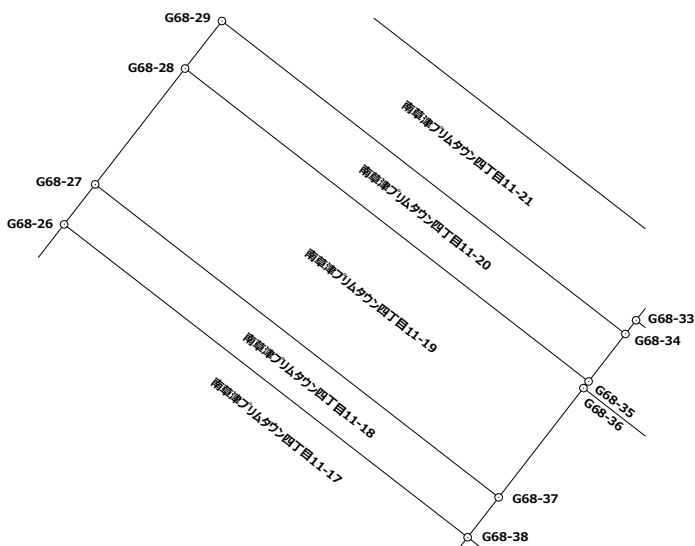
G68-29

G68-28

南草津プリムタウン四丁目11-21

南草津プリムタウン四丁目11-20

G68-27

G68-26

南草津プリムタウン四丁目11-19

G68-33

G68-34

南草津プリムタウン四丁目11-18

G68-35

G68-36

南草津プリムタウン四丁目11-17

G68-37

G68-38